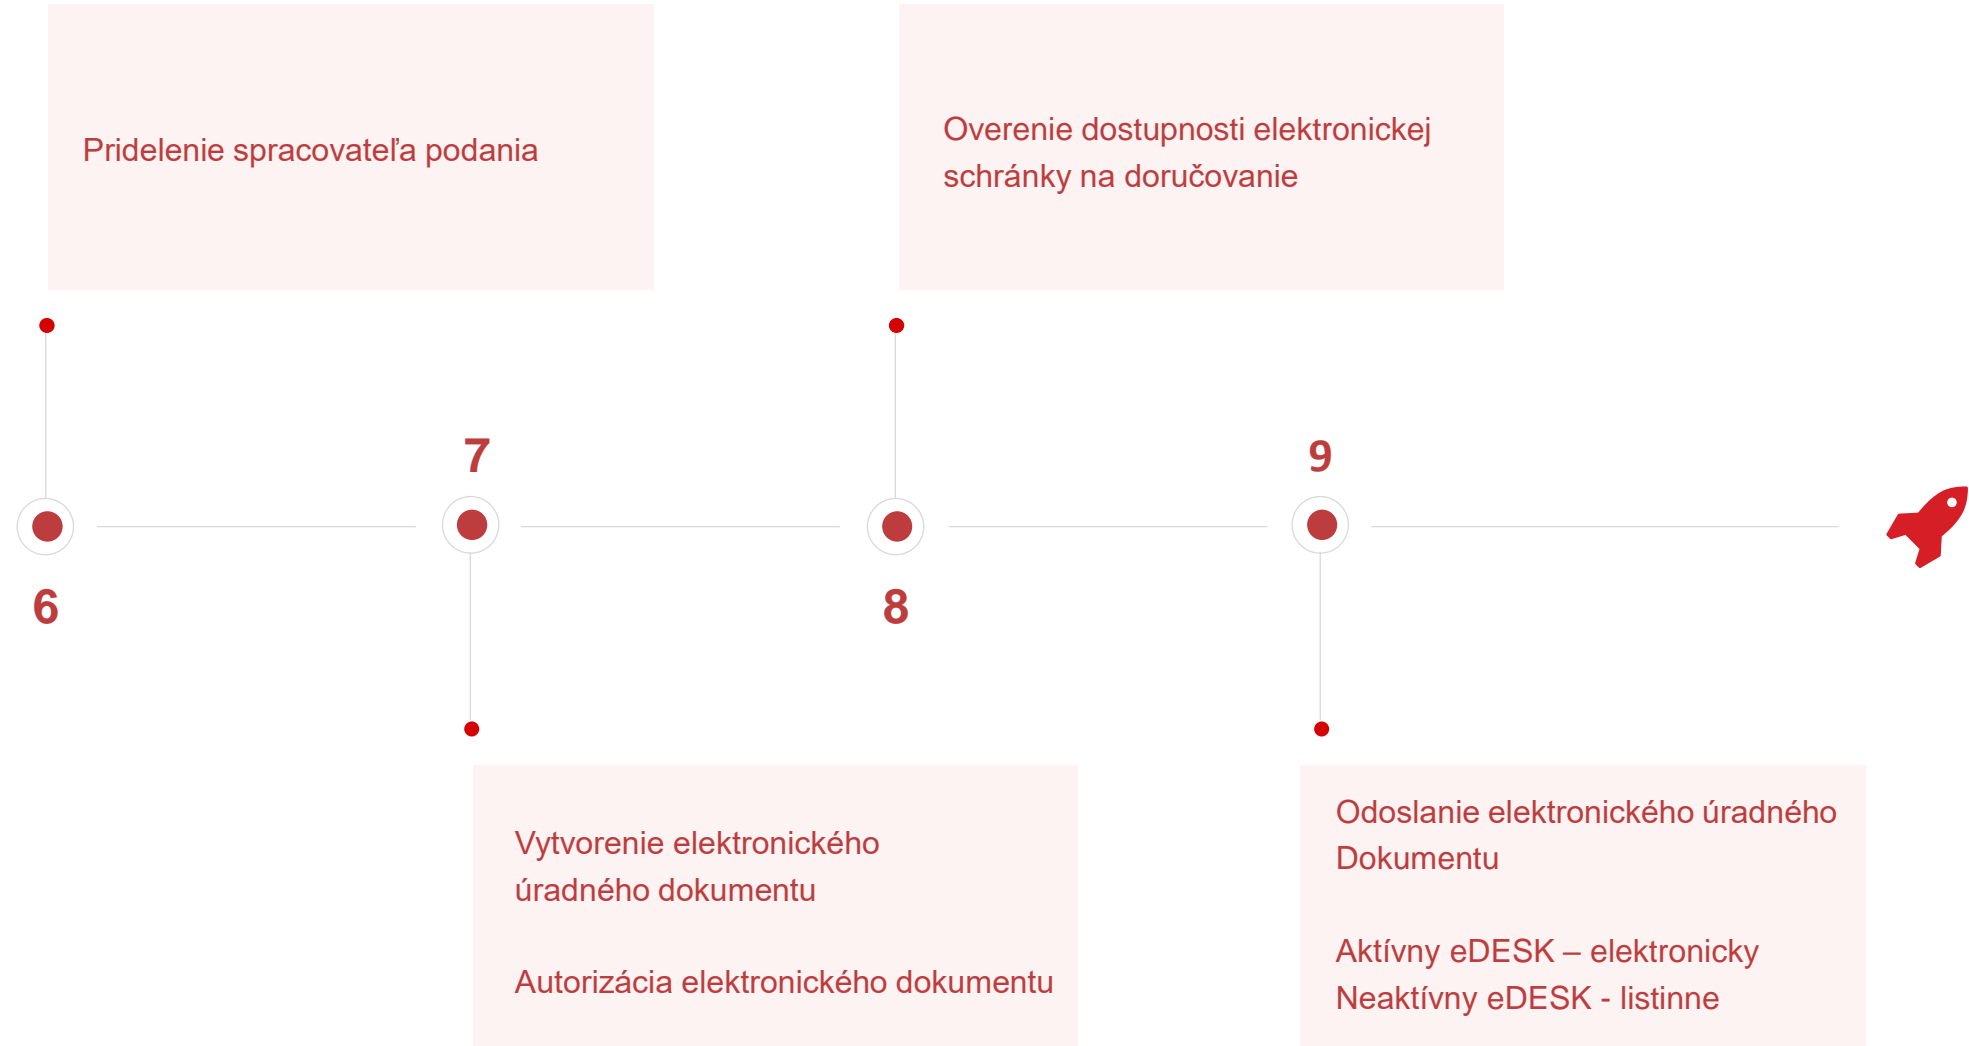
Pridelenie spracovateľa podania

Overenie dostupnosti elektronickej schránky na doručovanie

7

9

6

8

Vytvorenie elektronického úradného dokumentu

Autorizácia elektronického dokumentu

Odoslanie elektronického úradného Dokumentu

Aktívny eDESK – elektronicky
Neaktívny eDESK - listinne